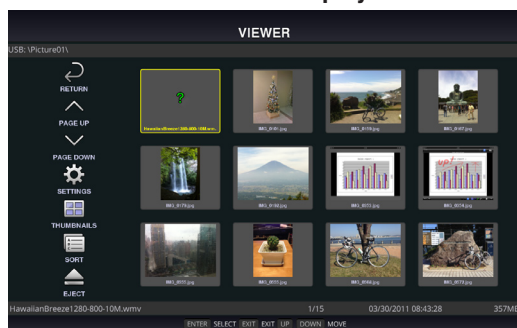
VIEWER

USB: \Picture01\

RETURN

PAGE UP

PAGE DOWN

SETTINGS

THUMBNAILS

SORT

EJECT

?

HawaiianBreeze1280-800-10M.wmv

IMG_0101.jpg

IMG_0119.jpg

IMG_0107.jpg

IMG_0179.jpg

IMG_0182.jpg

IMG_0033.jpg

IMG_0018.jpg

IMG_0033.jpg

IMG_0031.jpg

IMG_0064.jpg

IMG_0079.jpg

HawaiianBreeze1280-800-10M.wmv

1/15

03/30/2011 08:43:28

357MB

ENTER SELECT EXIT EXIT UP DOWN MOVE